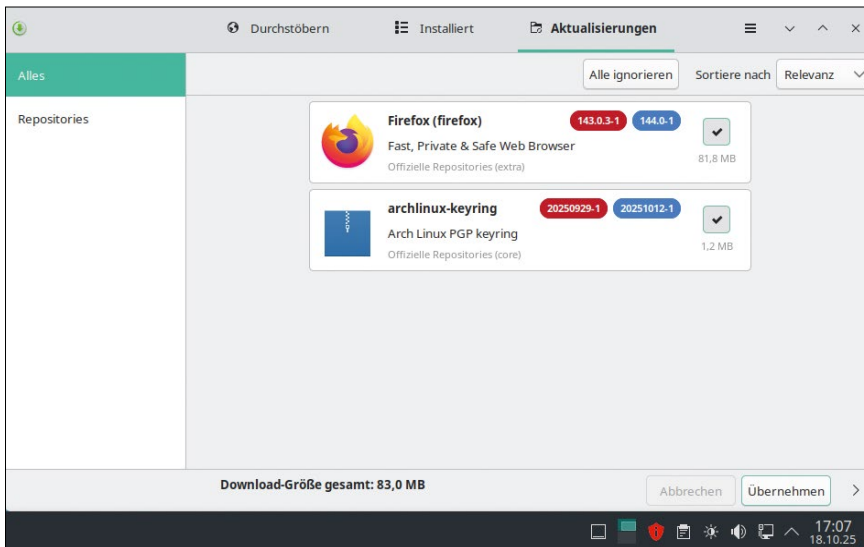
Durchstöbern
Installiert
Aktualisierungen

Alles
Repositories

Alle ignorieren
Sortiere nach
Relevanz

Firefox (firefox)
143.0.3-1
144.0-1
Fast, Private & Safe Web Browser
Offizielle Repositories (extra)
81,8 MB

archlinux-keyring
20250929-1
20251012-1
Arch Linux PGP keyring
Offizielle Repositories (core)
1,2 MB

Download-Größe gesamt: 83,0 MB
Abbrechen
Übernehmen

17:07
18.10.25